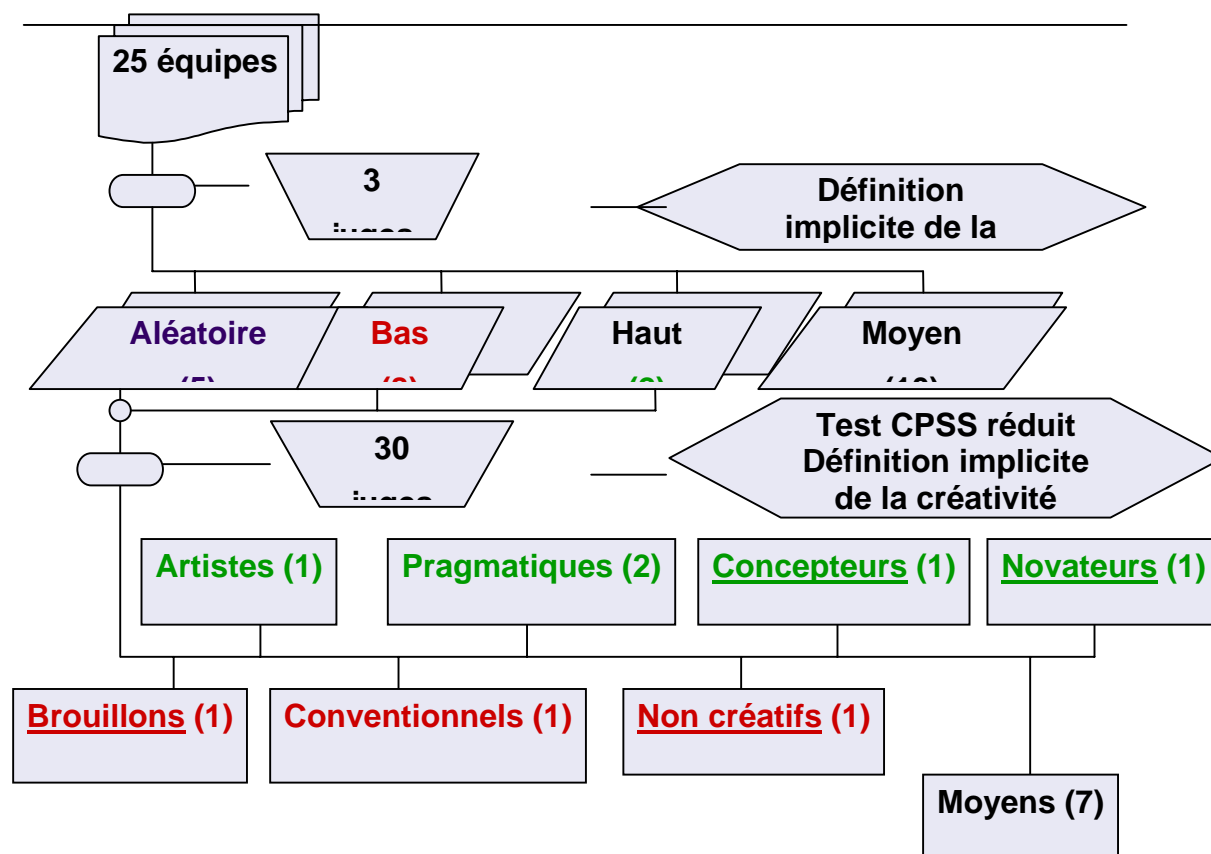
25 équipes

3 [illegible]

Définition implicite de la

Aléatoire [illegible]

Bas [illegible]

Haut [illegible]

Moyen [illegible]

30 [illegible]

Test CPSS réduit Définition implicite de la créativité

Artistes (1)

Pragmatiques (2)

Concepteurs (1)

Novateurs (1)

Brouillons (1)

Conventionnels (1)

Non créatifs (1)

Moyens (7)